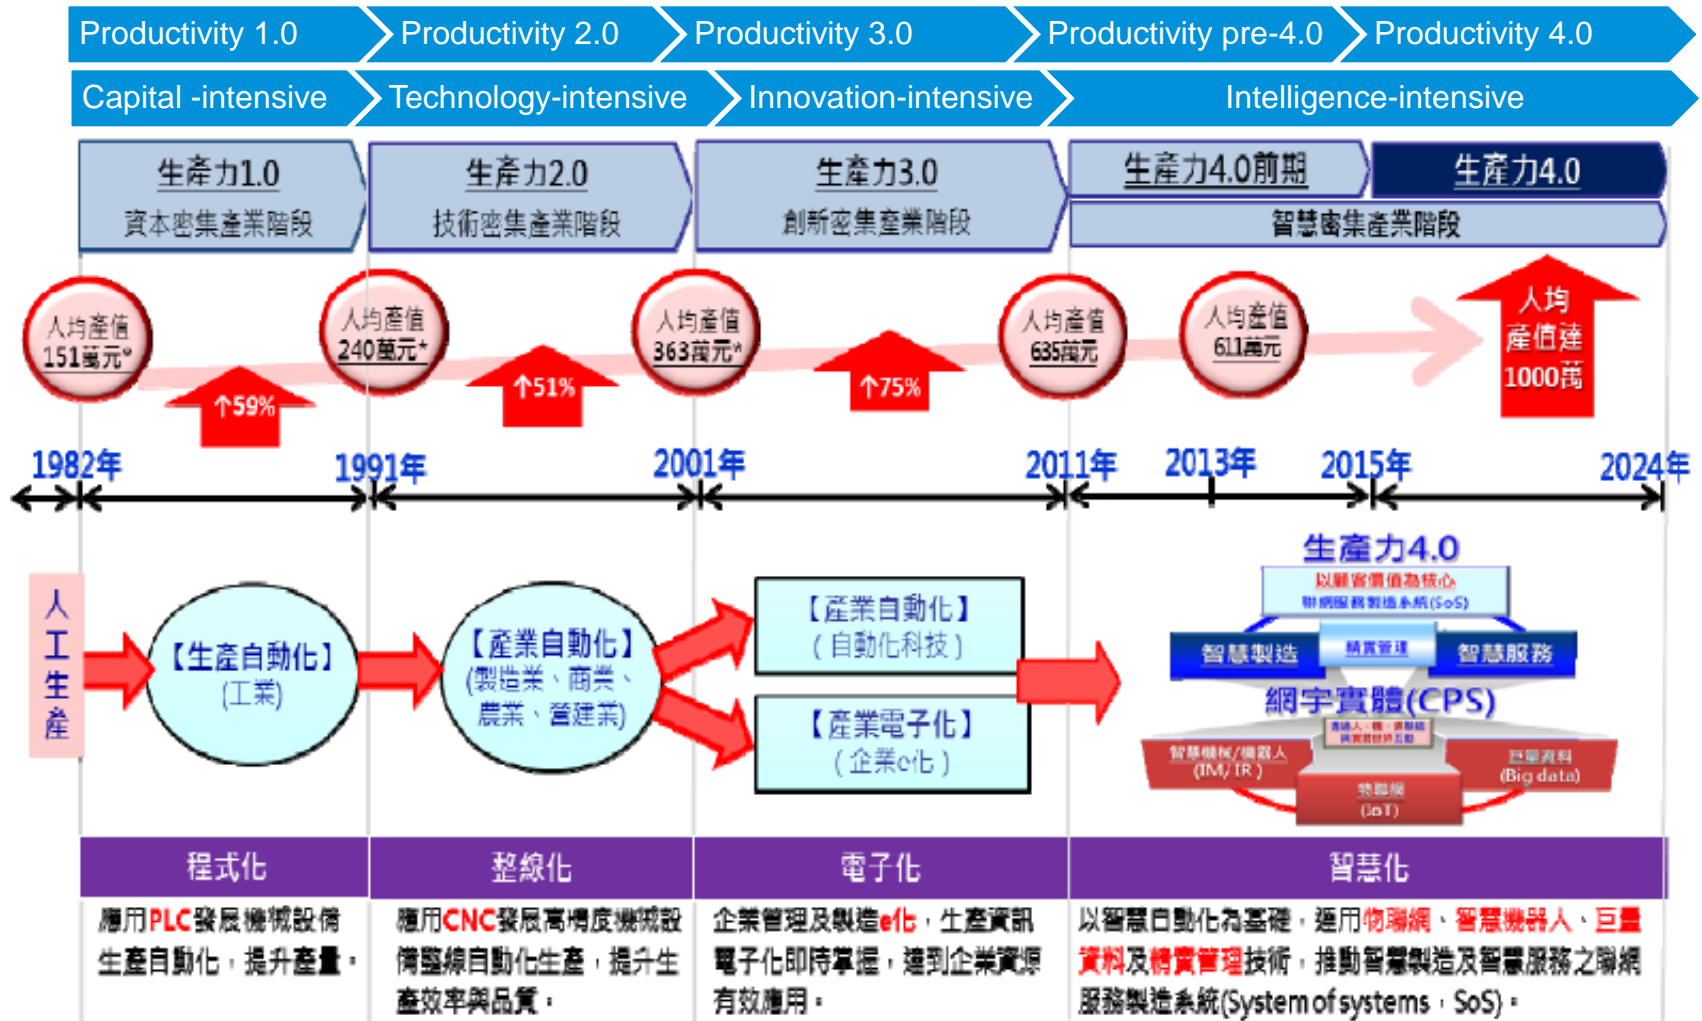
Productivity 1.0
Productivity 2.0
Productivity 3.0
Productivity pre-4.0
Productivity 4.0

Capital -intensive
Technology-intensive
Innovation-intensive
Intelligence-intensive

生產力1.0
資本密集產業階段

生產力2.0
技術密集產業階段

生產力3.0
創新密集產業階段

生產力4.0前期

生產力4.0
智慧密集產業階段

人均產值 151萬元*
↑59%
人均產值 240萬元*
↑51%
人均產值 363萬元*
↑75%
人均產值 635萬元
人均產值 611萬元
人均產值達1000萬

1982年
1991年
2001年
2011年
2013年
2015年
2024年

人工生產

【生產自動化】
(工業)

【產業自動化】
(製造業、商業、農業、營建業)

【產業自動化】
(自動化科技)

【產業電子化】
(企業e化)

生產力4.0
以顧客價值為核心
聯網服務製造系統(SoS)
智慧製造
精實管理
智慧服務
網宇實體(CPS)
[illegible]
智慧機械/機器人 (IM/IR)
物聯網 (IoT)
巨量資料 (Big data)

程式化
整線化
電子化
智慧化

應用PLC發展機械設備生產自動化，提升產量。

應用CNC發展高精度機械設備暨線自動化生產，提升生產效率與品質。

企業管理及製造e化，生產資訊電子化即時掌握，達到企業資源有效應用。

以智慧自動化為基礎，運用物聯網、智慧機器人、巨量資料及精實管理技術，推動智慧製造及智慧服務之聯網服務製造系統(System of systems，SoS)。